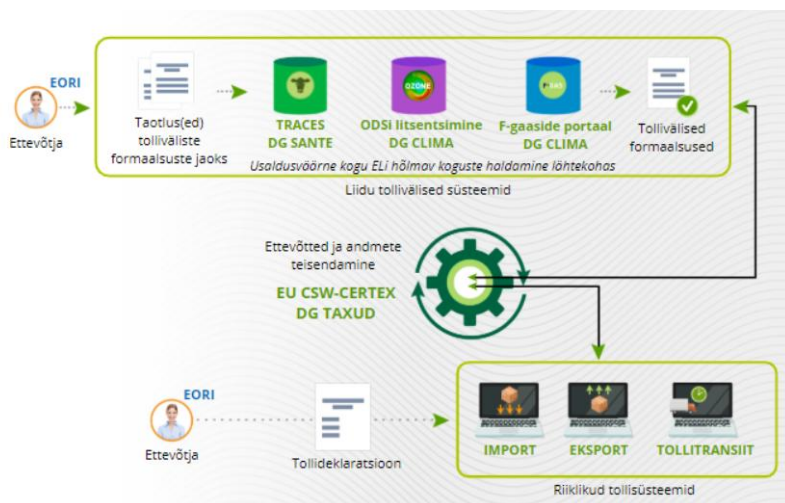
EORI

Ettevõtja

Taotlus(ed) tolliväliste formaalsuste jaoks

TRACES DG SANTE

OZONE

ODSi litsentsimine DG CLIMA

F-GAS

F-gaaside portaal DG CLIMA

Tollivälised formaalsused

Usaldusväärne kogu ELi hõlmav koguste haldamine lähtekohas

Liidu tollivälised süsteemid

Ettevõtted ja andmete teisendamine

EU CSW-CERTEX DG TAXUD

EORI

Ettevõtja

Tollideklaratsioon

IMPORT

EKSPORT

TOLLITRANSIIT

Riiklikud tollisüsteemid